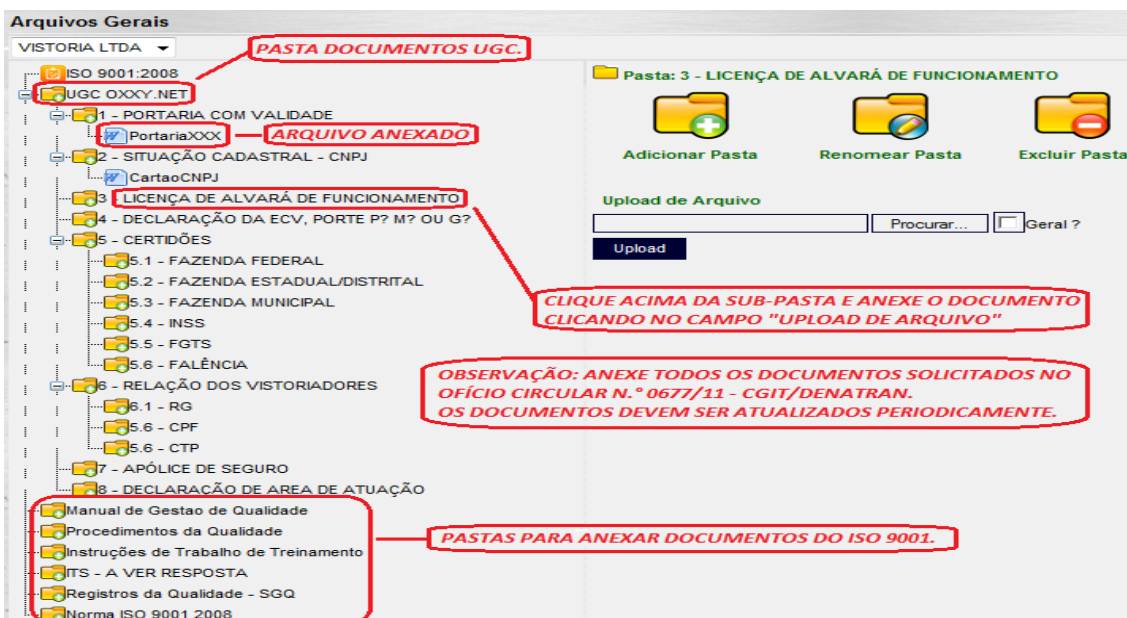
Arquivos Gerais

VISTORIA LTDA

PASTA DOCUMENTOS UGC.

ISO 9001:2008

UGC OXXY.NET

1 - PORTARIA COM VALIDADE

PortariaXXX

ARQUIVO ANEXADO

2 - SITUAÇÃO CADASTRAL - CNPJ

CartaoCNPJ

3 - LICENÇA DE ALVARÁ DE FUNCIONAMENTO

4 - DECLARAÇÃO DA ECV, PORTE P? M? OU G?

5 - CERTIDÕES

5.1 - FAZENDA FEDERAL

5.2 - FAZENDA ESTADUAL/DISTRITAL

5.3 - FAZENDA MUNICIPAL

5.4 - INSS

5.5 - FGTS

5.6 - FALÊNCIA

6 - RELAÇÃO DOS VISTORIADORES

6.1 - RG

5.6 - CPF

5.6 - CTP

7 - APÓLICE DE SEGURO

8 - DECLARAÇÃO DE AREA DE ATUAÇÃO

Manual de Gestao de Qualidade

Procedimentos da Qualidade

Instruções de Trabalho de Treinamento

ITS - A VER RESPOSTA

Registros da Qualidade - SGQ

Norma ISO 9001 2008

Pasta: 3 - LICENÇA DE ALVARÁ DE FUNCIONAMENTO

Adicionar Pasta

Renomear Pasta

Excluir Pasta

Upload de Arquivo

Procurar...

Geral ?

Upload

CLIQUE ACIMA DA SUB-PASTA E ANEXE O DOCUMENTO CLICANDO NO CAMPO "UPLOAD DE ARQUIVO"

OBSERVAÇÃO: ANEXE TODOS OS DOCUMENTOS SOLICITADOS NO OFÍCIO CIRCULAR N.° 0677/11 - CGIT/DENATRAN.
OS DOCUMENTOS DEVEM SER ATUALIZADOS PERIODICAMENTE.

PASTAS PARA ANEXAR DOCUMENTOS DO ISO 9001.